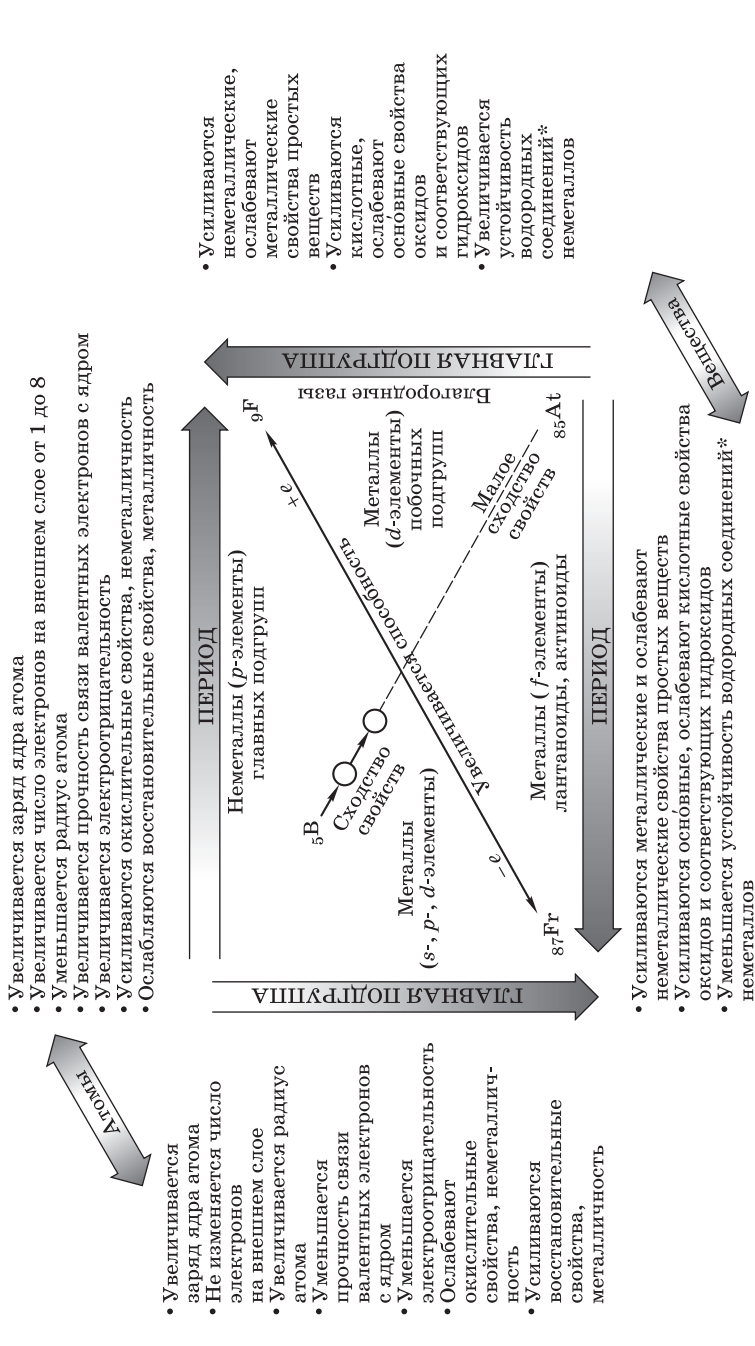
Атомы

• Увеличивается заряд ядра атома
• Не изменяется число электронов на внешнем слое
• Увеличивается радиус атома
• Уменьшается прочность связи валентных электронов с ядром
• Уменьшается электроотрицательность
• Ослабевают окислительные свойства, неметалличность
• Усиливаются восстановительные свойства, металличность

• Увеличивается заряд ядра атома
• Увеличивается число электронов на внешнем слое от 1 до 8
• Уменьшается радиус атома
• Увеличивается прочность связи валентных электронов с ядром
• Увеличивается электроотрицательность
• Усиливаются окислительные свойства, неметалличность
• Ослабляются восстановительные свойства, металличность

ГЛАВНАЯ ПОДГРУППА

ПЕРИОД

Неметаллы (p-элементы) главных подгрупп

Металлы (s-, p-, d-элементы)

$_5$B

Сходство свойств

$_9$F

$+e$

$-e$

Увеличивается способность

Металлы (d-элементы побочных подгрупп

Малое сходство свойств

Металлы (f-элементы) лантаноиды, актиноиды

$_{87}$Fr

$_{85}$At

Благородные газы

ГЛАВНАЯ ПОДГРУППА

ПЕРИОД

• Усиливаются металлические и ослабевают неметаллические свойства простых веществ
• Усиливаются основные, ослабевают кислотные свойства оксидов и соответствующих гидроксидов
• Уменьшается устойчивость водородных соединений* неметаллов

Вещества

• Усиливаются неметаллические, ослабевают металлические свойства простых веществ
• Усиливаются кислотные, ослабевают основные свойства оксидов и соответствующих гидроксидов
• Увеличивается устойчивость водородных соединений* неметаллов